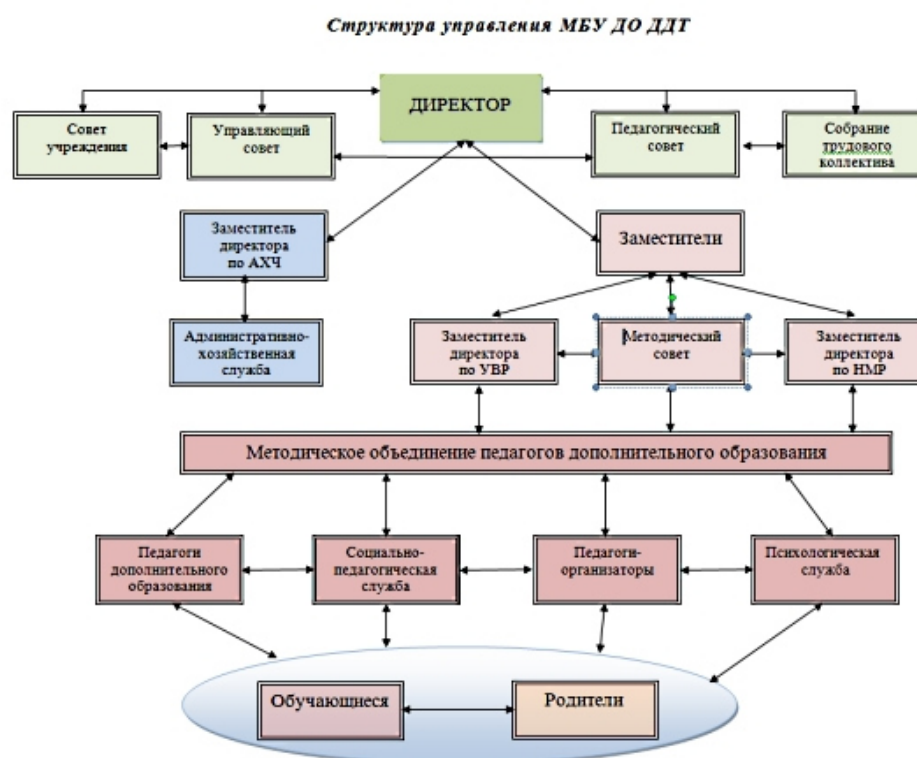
Структура управления МБУ ДО ДДТ

ДИРЕКТОР

Совет учреждения

Управляющий совет

Педагогический совет

Собрание трудового коллектива

Заместитель директора по АХЧ

Заместители

Административно-хозяйственная служба

Заместитель директора по УВР

Методический совет

Заместитель директора по НМР

Методическое объединение педагогов дополнительного образования

Педагоги дополнительного образования

Социально-педагогическая служба

Педагоги-организаторы

Психологическая служба

Обучающнеся

Родители